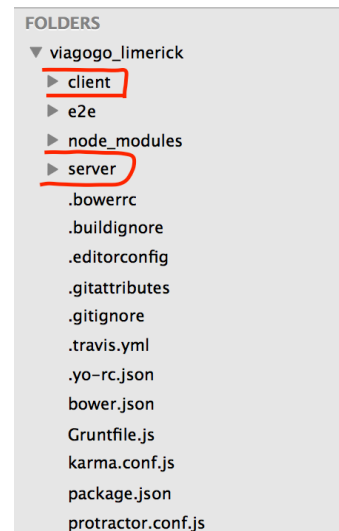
FOLDERS
viagogo_limerick
client
e2e
node_modules
server
.bowerrc
.buildignore
.editorconfig
.gitattributes
.gitignore
.travis.yml
.yo-rc.json
bower.json
Gruntfile.js
karma.conf.js
package.json
protractor.conf.js